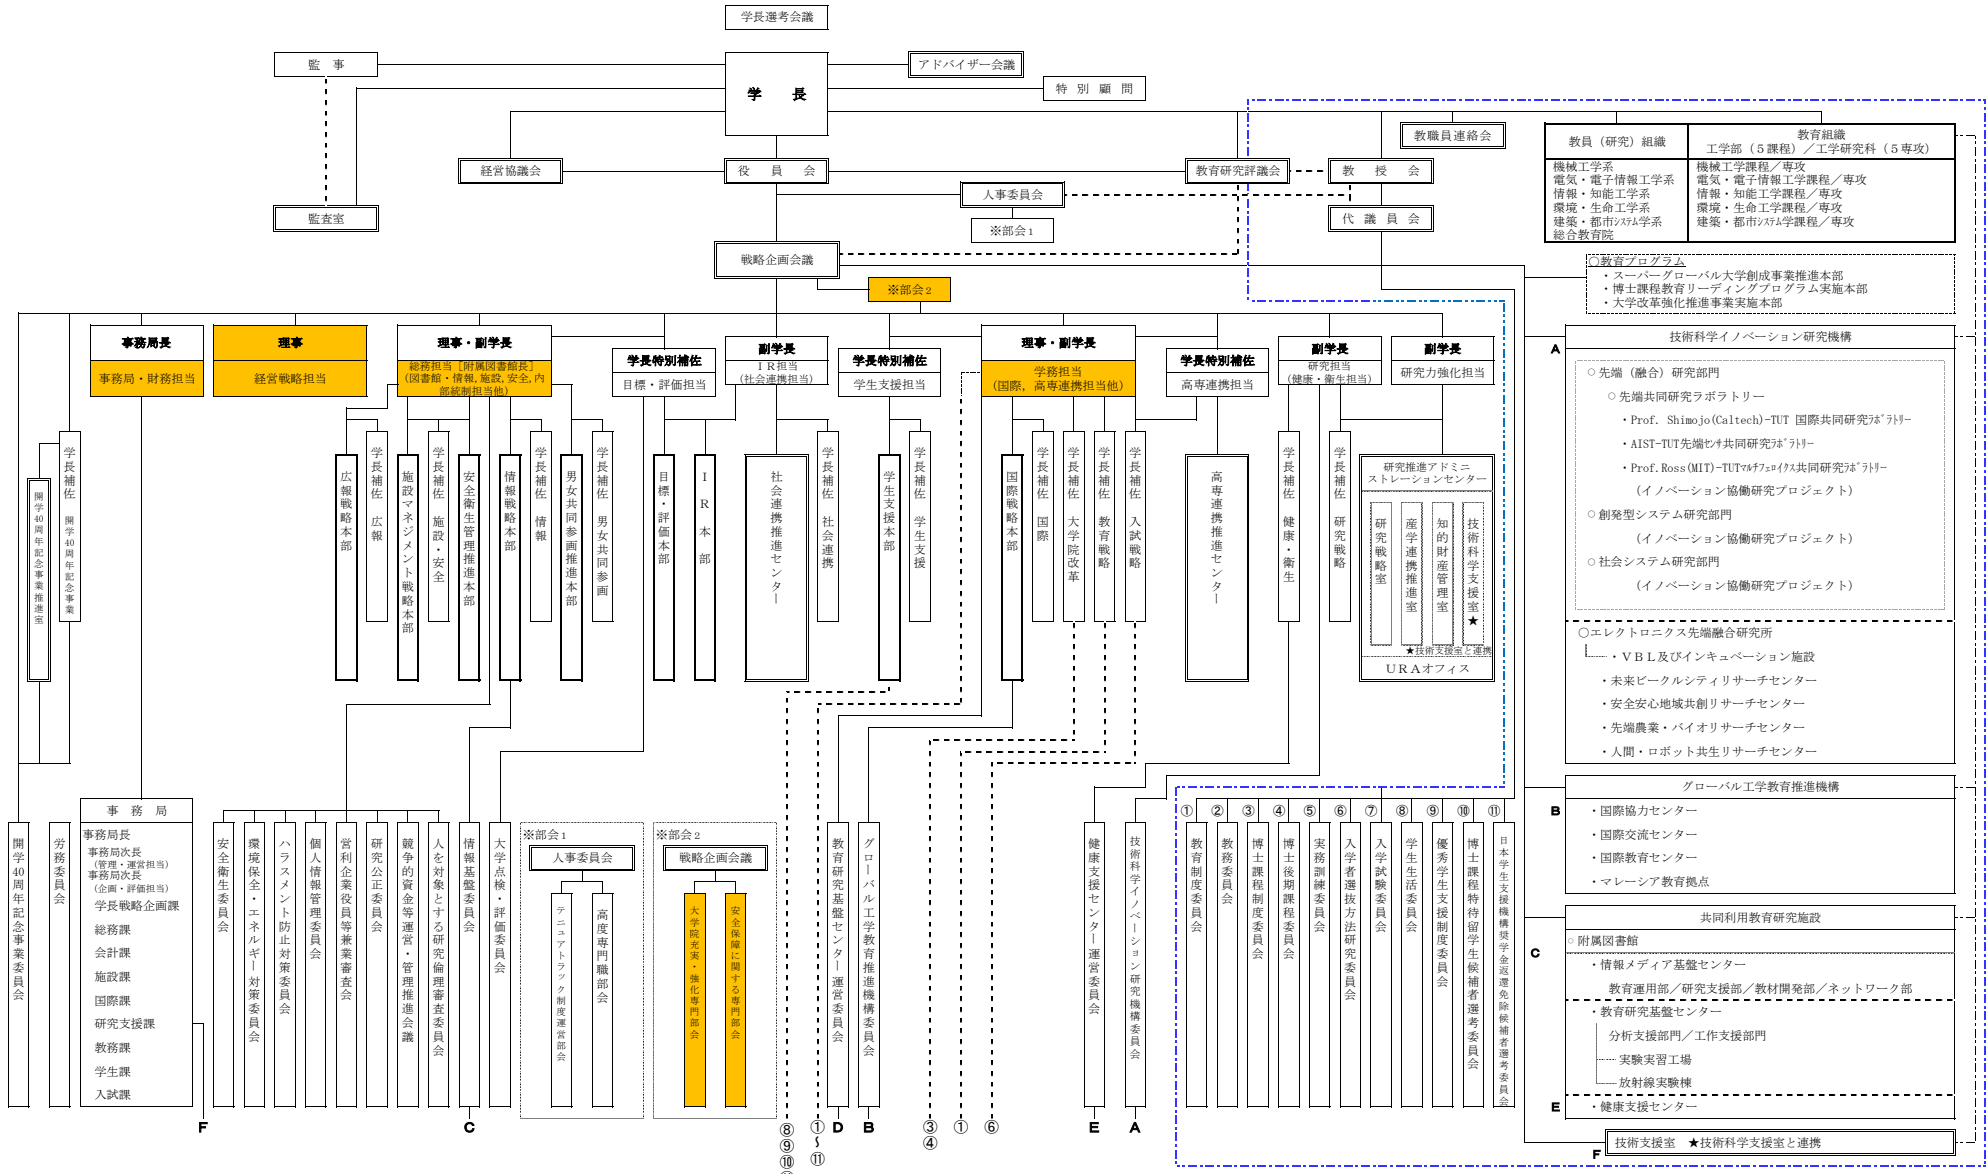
学長選考会議

監　事

学　長

アドバイザー会議

特　別　顧　問

教職員連絡会

経営協議会

役　員　会

教育研究評議会

教　授　会

人事委員会

代　議　員　会

監査室

※部会１

戦略企画会議

※部会２

| 教員（研究）組織 | 教育組織 工学部（５課程）／工学研究科（５専攻） |
|---|---|
| 機械工学系 電気・電子情報工学系 情報・知能工学系 環境・生命工学系 建築・都市システム学系 総合教育院 | 機械工学課程／専攻 電気・電子情報工学課程／専攻 情報・知能工学課程／専攻 環境・生命工学課程／専攻 建築・都市システム学課程／専攻 |

○教育プログラム
・スーパーグローバル大学創成事業推進本部
・博士課程教育リーディングプログラム実施本部
・大学改革強化推進事業実施本部

事務局長
事務局・財務担当

理事
経営戦略担当

理事・副学長
総務担当［附属図書館長］（図書館・情報，施設，安全，内部統制担当他）

学長特別補佐
目標・評価担当

副学長
ＩＲ担当（社会連携担当）

学長特別補佐
学生支援担当

理事・副学長
学務担当（国際，高専連携担当他）

学長特別補佐
高専連携担当

副学長
研究担当（健康・衛生担当）

副学長
研究力強化担当

A
技術科学イノベーション研究機構
○先端（融合）研究部門
○先端共同研究ラボラトリー
・Prof. Shimojo(Caltech)-TUT 国際共同研究ラボラトリー
・AIST-TUT先端センサ共同研究ラボラトリー
・Prof. Ross(MIT)-TUTマルチフェロイクス共同研究ラボラトリー
（イノベーション協働研究プロジェクト）
○創発型システム研究部門
（イノベーション協働研究プロジェクト）
○社会システム研究部門
（イノベーション協働研究プロジェクト）
○エレクトロニクス先端融合研究所
・ＶＢＬ及びインキュベーション施設
・未来ビークルシティリサーチセンター
・安全安心地域共創リサーチセンター
・先端農業・バイオリサーチセンター
・人間・ロボット共生リサーチセンター

開学40周年記念事業推進室
学長補佐　開学40周年記念事業
広報戦略本部
学長補佐　広報
施設マネジメント戦略本部
学長補佐　施設・安全
安全衛生管理推進本部
情報戦略本部
学長補佐　情報
男女共同参画推進本部
学長補佐　男女共同参画
目標・評価本部
ＩＲ本部
社会連携推進センター
学長補佐　社会連携
学生支援本部
学長補佐　学生支援
国際戦略本部
学長補佐　国際
学長補佐　大学院改革
学長補佐　教育戦略
学長補佐　入試戦略
高専連携推進センター
学長補佐　健康・衛生
学長補佐　研究戦略

研究推進アドミニストレーションセンター
研究戦略室
産学連携推進室
知的財産管理室
技術科学支援室★
★技術支援室と連携
ＵＲＡオフィス

B
グローバル工学教育推進機構
・国際協力センター
・国際交流センター
・国際教育センター
・マレーシア教育拠点

C
共同利用教育研究施設
○附属図書館
・情報メディア基盤センター
教育運用部／研究支援部／教材開発部／ネットワーク部
・教育研究基盤センター
分析支援部門／工作支援部門
実験実習工場
放射線実験棟

E
・健康支援センター

F
技術支援室　★技術科学支援室と連携

開学40周年記念事業委員会
労務委員会

事　務　局
事務局長
事務局次長（管理・運営担当）
事務局次長（企画・評価担当）
学長戦略企画課
総務課
会計課
施設課
国際課
研究支援課
教務課
学生課
入試課

安全衛生委員会
環境保全・エネルギー対策委員会
ハラスメント防止対策委員会
個人情報管理委員会
営利企業役員等兼業審査会
研究公正委員会
競争的資金等運営・管理推進会議
人を対象とする研究倫理審査委員会
情報基盤委員会
大学点検・評価委員会

※部会１
人事委員会
テニュアトラック制度運営部会
高度専門職部会

※部会２
戦略企画会議
大学院充実・強化専門部会
安全保障に関する専門部会

教育研究基盤センター運営委員会
グローバル工学教育推進機構委員会
健康支援センター運営委員会
技術科学イノベーション研究機構委員会

①教育制度委員会
②教務委員会
③博士課程制度委員会
④博士後期課程委員会
⑤実務訓練委員会
⑥入学者選抜方法研究委員会
⑦入学試験委員会
⑧学生生活委員会
⑨優秀学生支援制度委員会
⑩博士課程特待留学生候補者選考委員会
⑪日本学生支援機構奨学金返還免除候補者選考委員会

F　C　⑧⑨⑩　①～⑪　D　B　③④　①　⑥　E　A